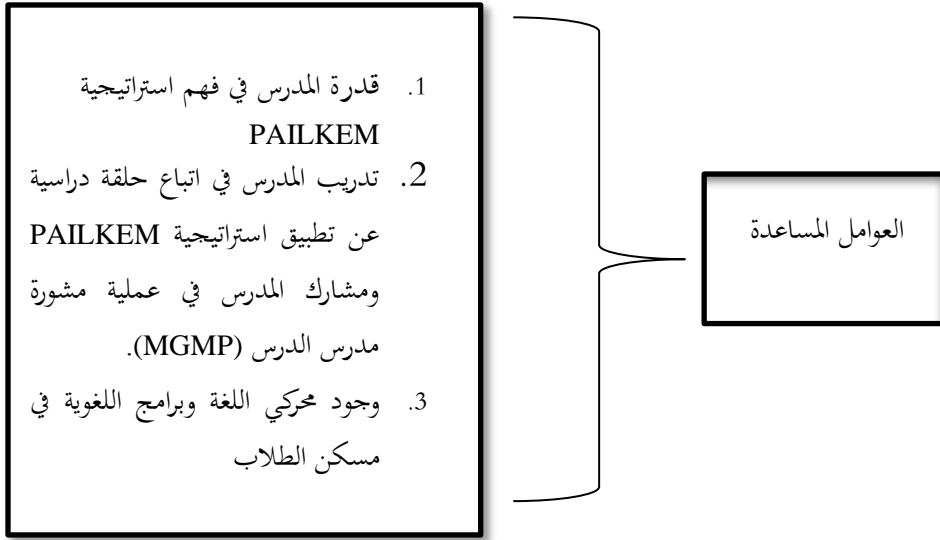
العوامل المساعدة

1. قدرة المدرس في فهم استراتيجية PAILKEM
2. تدريب المدرس في اتباع حلقة دراسية عن تطبيق استراتيجية PAILKEM ومشارك المدرس في عملية مشورة مدرس الدرس (MGMP).
3. وجود محركي اللغة وبرامج اللغوية في مسكن الطلاب